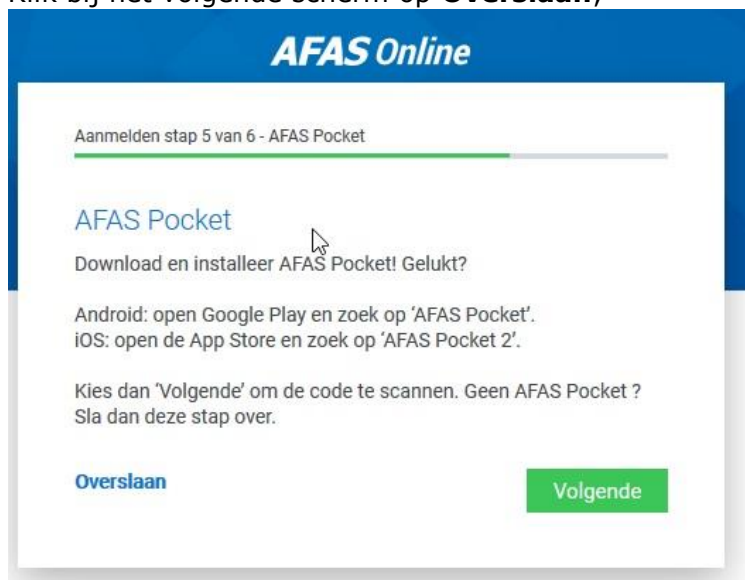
Klik bij het volgende scherm op **Overslaan**)

AFAS Online

Aanmelden stap 5 van 6 - AFAS Pocket

AFAS Pocket

Download en installeer AFAS Pocket! Gelukt?

Android: open Google Play en zoek op 'AFAS Pocket'.
iOS: open de App Store en zoek op 'AFAS Pocket 2'.

Kies dan 'Volgende' om de code te scannen. Geen AFAS Pocket ? Sla dan deze stap over.

Overslaan

Volgende